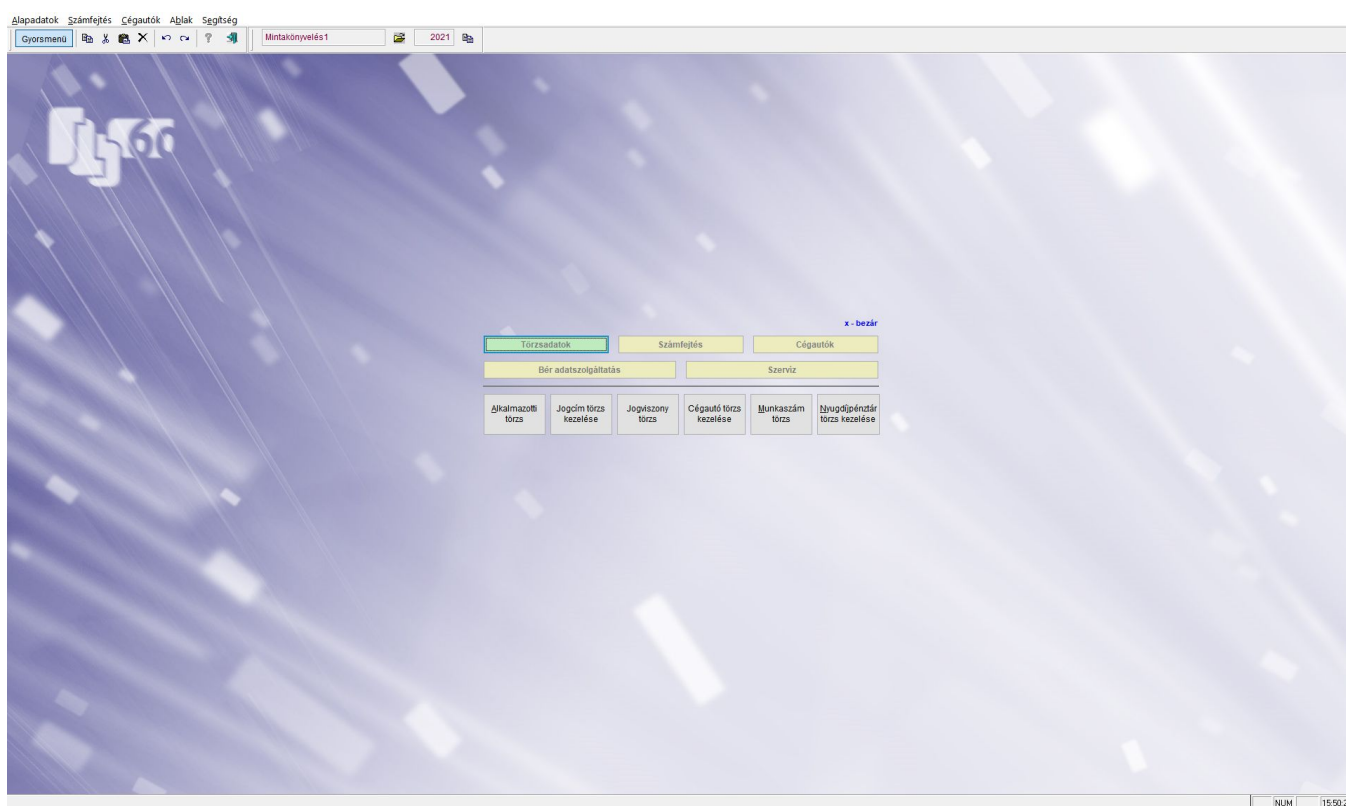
Alapadatok Számfejtés Cégautók Ablak Segítség

Gyorsmenü

Mintakönyvelés1

2021

x - bezár

Törzsadatok

Számfejtés

Cégautók

Bér adatszolgáltatás

Szerviz

Alkalmazotti törzs

Jogcím törzs kezelése

Jogviszony törzs

Cégautó törzs kezelése

Munkaszám törzs

Nyugdíjpénztár törzs kezelése

NUM

15:50:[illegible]